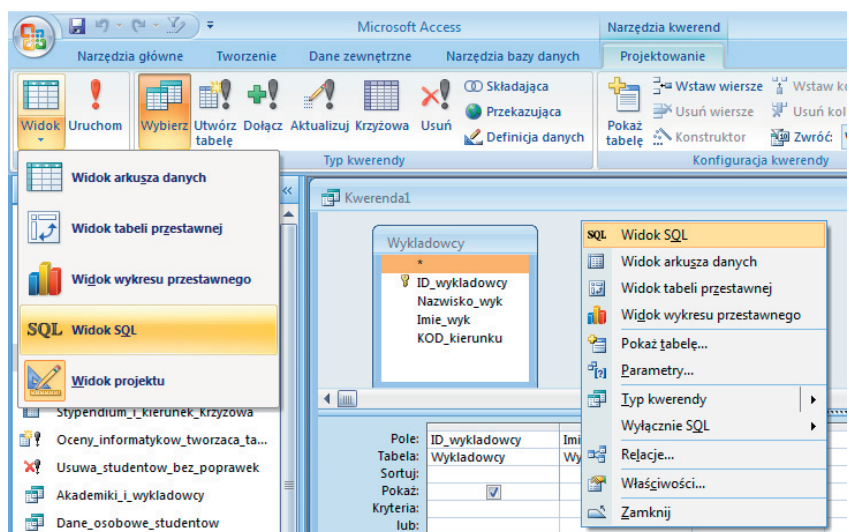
Microsoft Access
Narzędzia kwerend
Narzędzia główne
Tworzenie
Dane zewnętrzne
Narzędzia bazy danych
Projektowanie
Widok
Uruchom
Wybierz
Utwórz tabelę
Dołącz
Aktualizuj
Krzyżowa
Usuń
Składająca
Przekazująca
Definicja danych
Typ kwerendy
Pokaż tabelę
Wstaw wiersze
Usuń wiersze
Konstruktor
Wstaw ko
Usuń kol
Zwróć:
Konfiguracja kwerendy
Widok arkusza danych
Widok tabeli przestawnej
Widok wykresu przestawnego
SQL Widok SQL
Widok projektu
Kwerenda1
Wykladowcy
*
ID_wykladowcy
Nazwisko_wyk
Imie_wyk
KOD_kierunku
Stypendium_i_kierunek_Krzyzowa
Oceny_informatykow_tworzaca_ta...
Usuwa_studentow_bez_poprawek
Akademiki_i_wykladowcy
Dane_osobowe_studentow
Pole:
Tabela:
Sortuj:
Pokaż:
Kryteria:
lub:
ID_wykladowcy
Wykladowcy
Imi
Wy
SQL Widok SQL
Widok arkusza danych
Widok tabeli przestawnej
Widok wykresu przestawnego
Pokaż tabelę...
Parametry...
Typ kwerendy
Wyłącznie SQL
Relacje...
Właściwości...
Zamknij